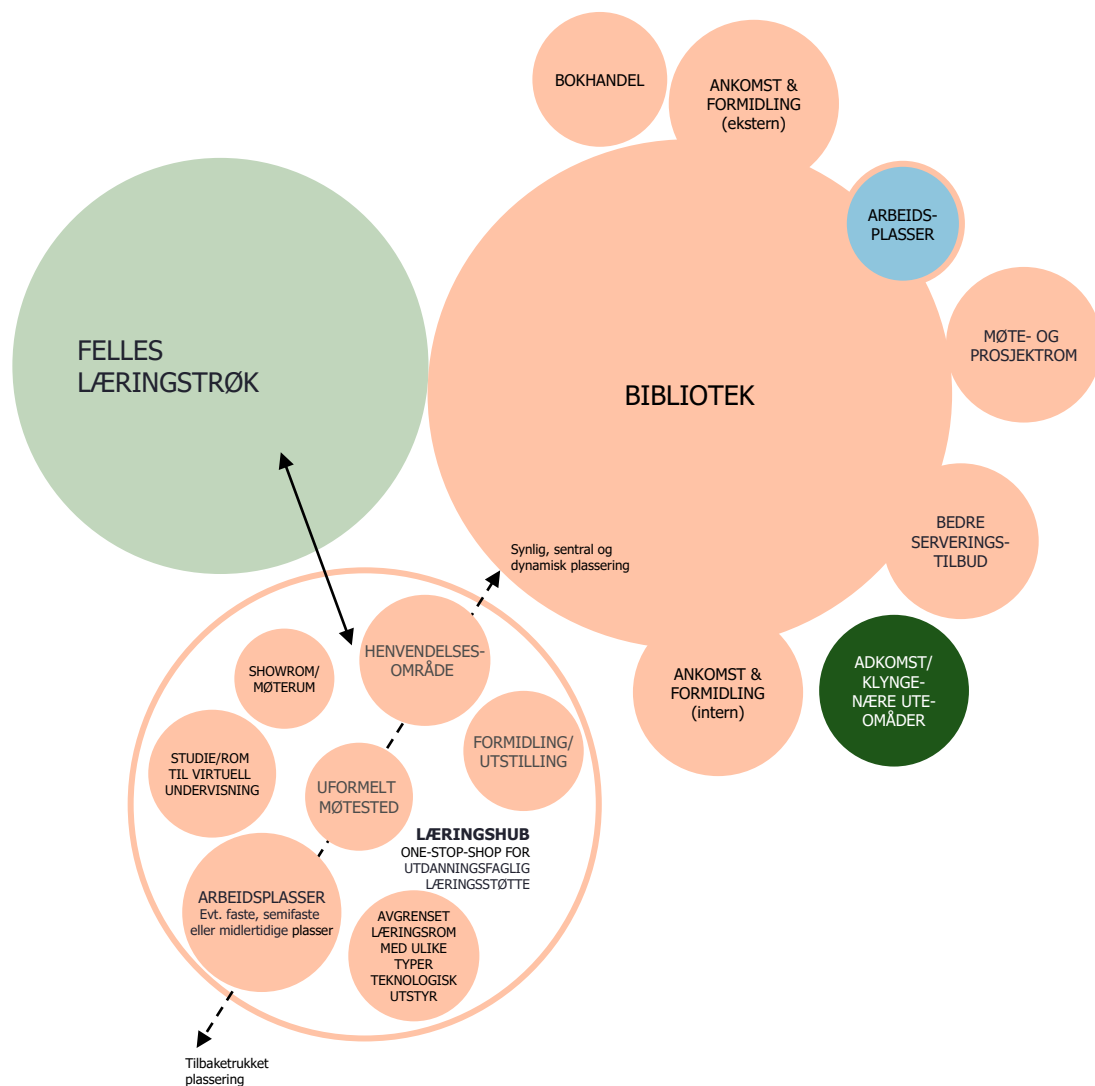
BOKHANDEL

ANKOMST & FORMIDLING (ekstern)

ARBEIDSPLASSER

MØTE- OG PROSJEKTROM

FELLES LÆRINGSTRØK

BIBLIOTEK

BEDRE SERVERINGSTILBUD

Synlig, sentral og dynamisk plassering

ANKOMST & FORMIDLING (intern)

ADKOMST/ KLYNGENÆRE UTEOMÅDER

SHOWROM/ MØTERUM

HENVENDELSESOMRÅDE

STUDIE/ROM TIL VIRTUELL UNDERVISNING

FORMIDLING/ UTSTILLING

UFORMELT MØTESTED

LÆRINGSHUB
ONE-STOP-SHOP FOR UTDANNINGSFAGLIG LÆRINGSSTØTTE

ARBEIDSPLASSER
Evt. faste, semifaste eller midlertidige plasser

AVGRENSET LÆRINGSROM MED ULIKE TYPER TEKNOLOGISK UTSTYR

Tilbaketrukket plassering